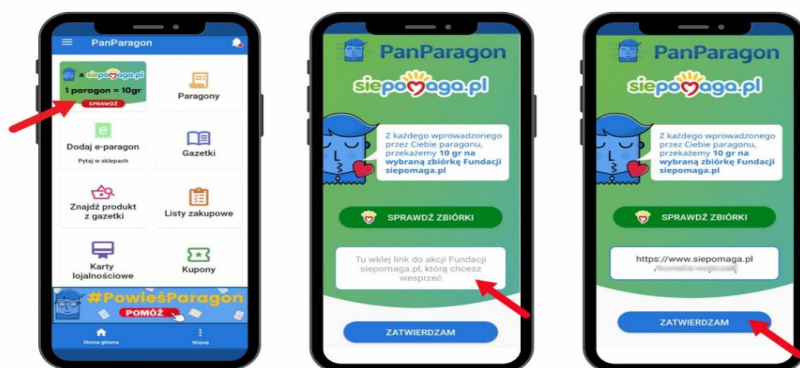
PanParagon

x siepomaga.pl
1 paragon = 10gr
SPRAWDŹ

Paragony

Dodaj e-paragon
Pytaj w sklepach

Gazetki

Znajdź produkt z gazetki

Listy zakupowe

Karty lojalnościowe

Kupony

#PowieśParagon
POMÓŻ

Strona główna
Więcej

PanParagon
siepomaga.pl

Z każdego wprowadzonego przez Ciebie paragonu, przekażemy 10 gr na wybraną zbiórkę Fundacji siepomaga.pl

SPRAWDŹ ZBIÓRKI

Tu wklej link do akcji Fundacji siepomaga.pl, którą chcesz wesprzeć

ZATWIERDZAM

PanParagon
siepomaga.pl

Z każdego wprowadzonego przez Ciebie paragonu, przekażemy 10 gr na wybraną zbiórkę Fundacji siepomaga.pl

SPRAWDŹ ZBIÓRKI

https://www.siepomaga.pl
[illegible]

ZATWIERDZAM